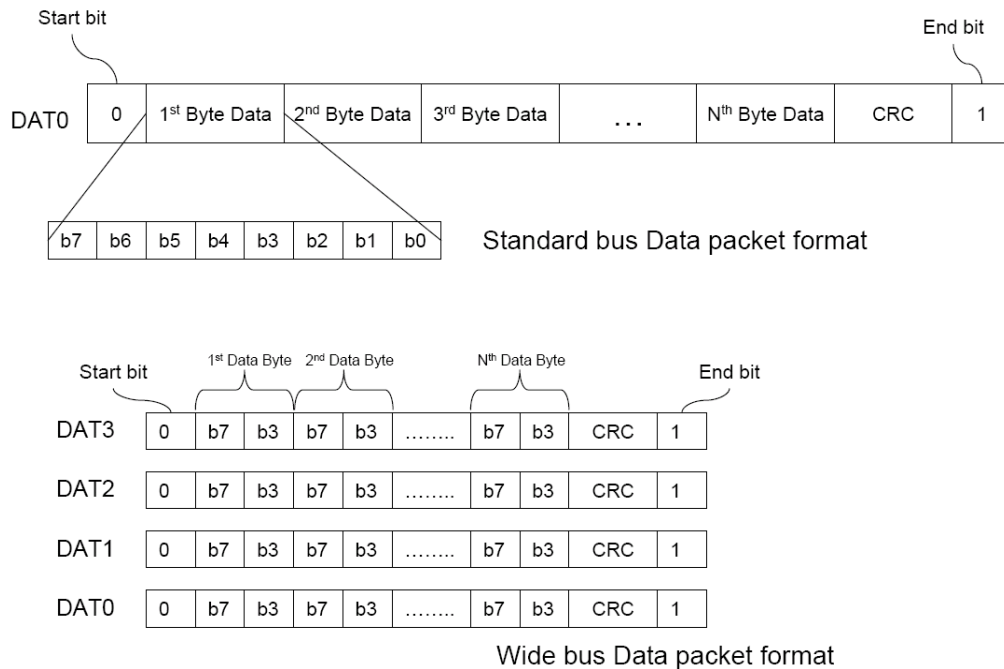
Start bit

End bit

| DAT0 | 0 | 1$^{st}$ Byte Data | 2$^{nd}$ Byte Data | 3$^{rd}$ Byte Data | . . . | N$^{th}$ Byte Data | CRC | 1 |
|---|---|---|---|---|---|---|---|---|

| b7 | b6 | b5 | b4 | b3 | b2 | b1 | b0 |
|---|---|---|---|---|---|---|---|

Standard bus Data packet format

Start bit

1$^{st}$ Data Byte 2$^{nd}$ Data Byte

N$^{th}$ Data Byte

End bit

| DAT3 | 0 | b7 | b3 | b7 | b3 | …….. | b7 | b3 | CRC | 1 |
|---|---|---|---|---|---|---|---|---|---|---|
| DAT2 | 0 | b7 | b3 | b7 | b3 | …….. | b7 | b3 | CRC | 1 |
| DAT1 | 0 | b7 | b3 | b7 | b3 | …….. | b7 | b3 | CRC | 1 |
| DAT0 | 0 | b7 | b3 | b7 | b3 | …….. | b7 | b3 | CRC | 1 |

Wide bus Data packet format